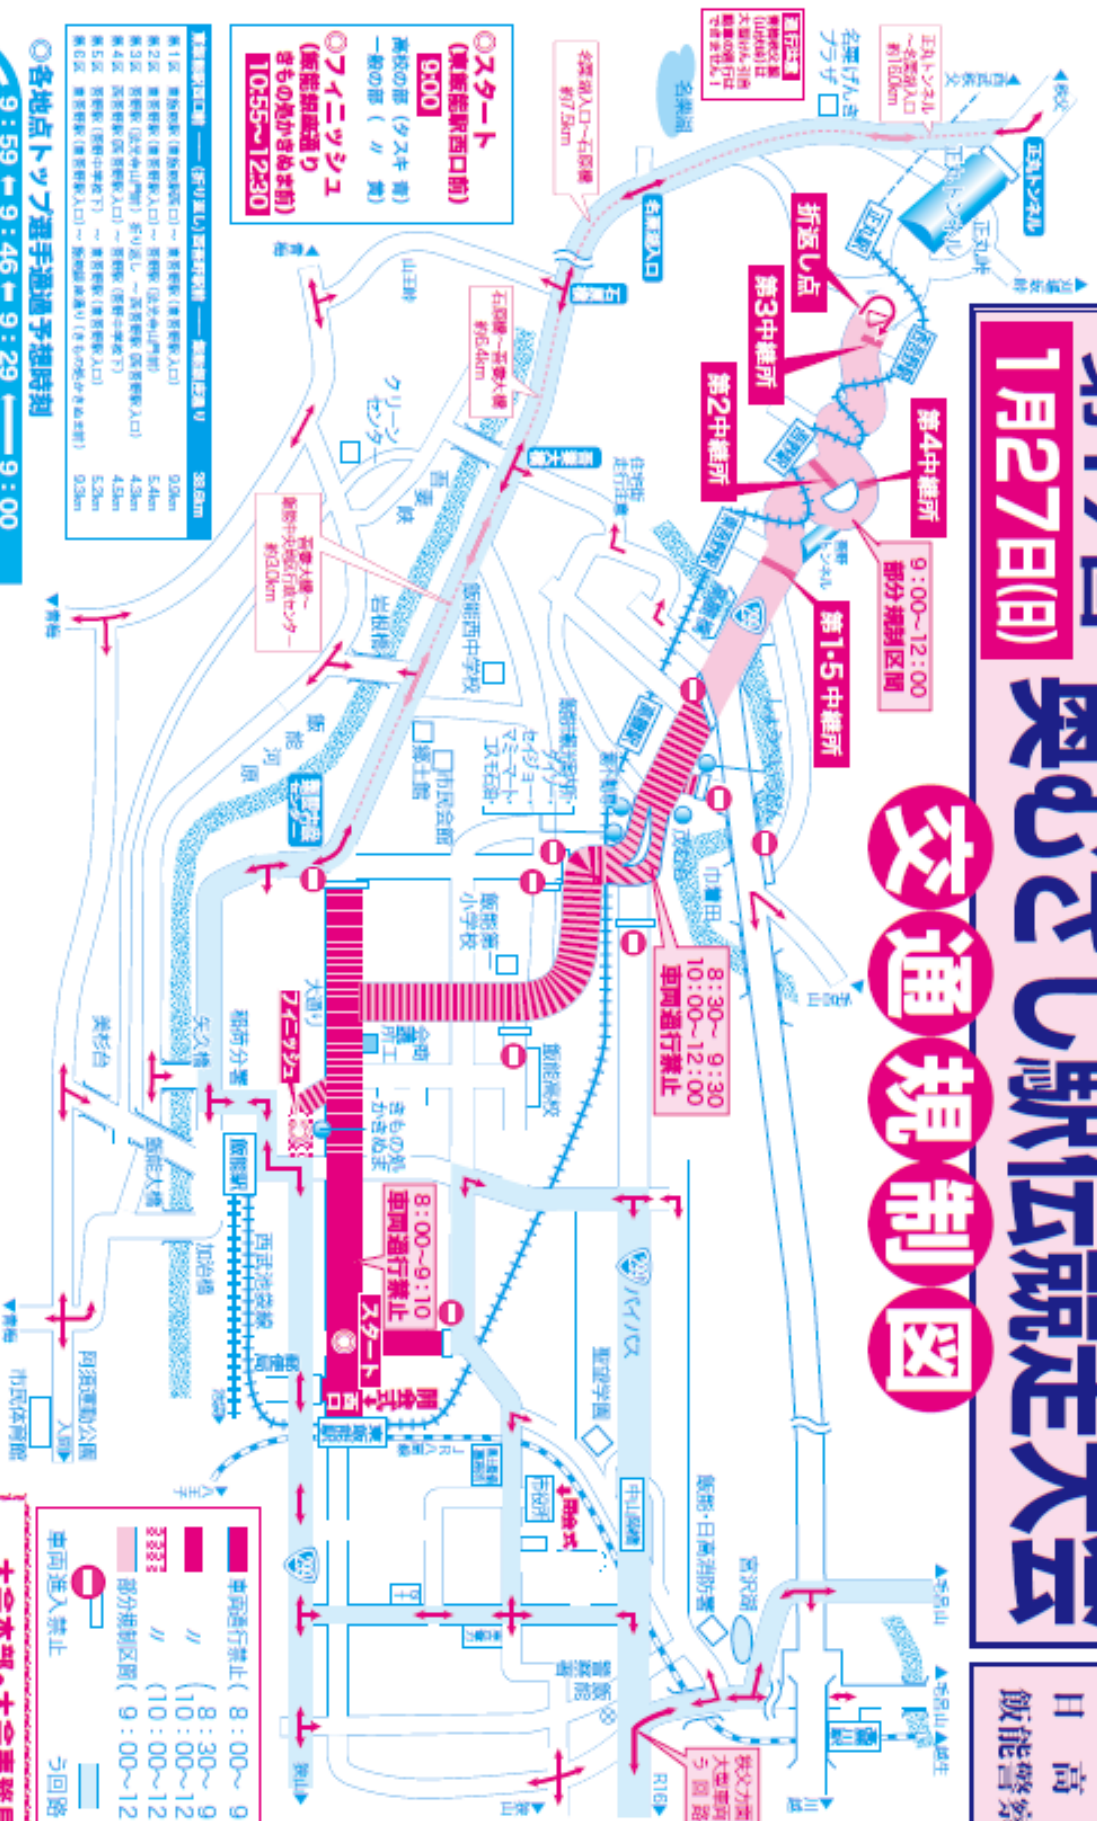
1月27日(日)
奥むさし駅伝競走大会
交通規制図

日高
飯能警察

◎スタート
(東飯能駅西口前)
9:00
高校の部(タスキ 青)
一般の部( 〃 黄)
◎フィニッシュ
(飯能銀座通り きもの処かきぬま前)
10:55~12:30

折返し点
第3中継所
第2中継所
第4中継所
第1・5中継所
9:00~12:00
部分規制区間
8:30~9:30
10:00~12:00
車両通行禁止
8:00~9:10
車両通行禁止
スタート
フィニッシュ
開会式

正丸トンネル
名栗げんきプラザ
名栗湖
石
飯能
美杉台
矢久橋
岩根橋
飯能河原
市民会館
飯能第一小学校
飯能高校
飯能西中学校
きもの処かきぬま
飯能駅
西武池袋線
東飯能駅
バイパス
中山陸橋
宮沢湖
飯能・日高消防署
市民体育館
阿須運動公園入口
R16
川越
入間

車両通行禁止(8:00~9
〃 〃 (8:30~9
〃 〃 (10:00~12
部分規制区間(9:00~12
車両進入禁止
う回路

◎各地点トップ選手通過予想時刻
9:59 9:46 9:29 9:00

第1区 第2区 第3区 第4区 第5区 第6区
9.9km 5.4km 4.3km 4.5km 5.2km 9.3km
38.6km